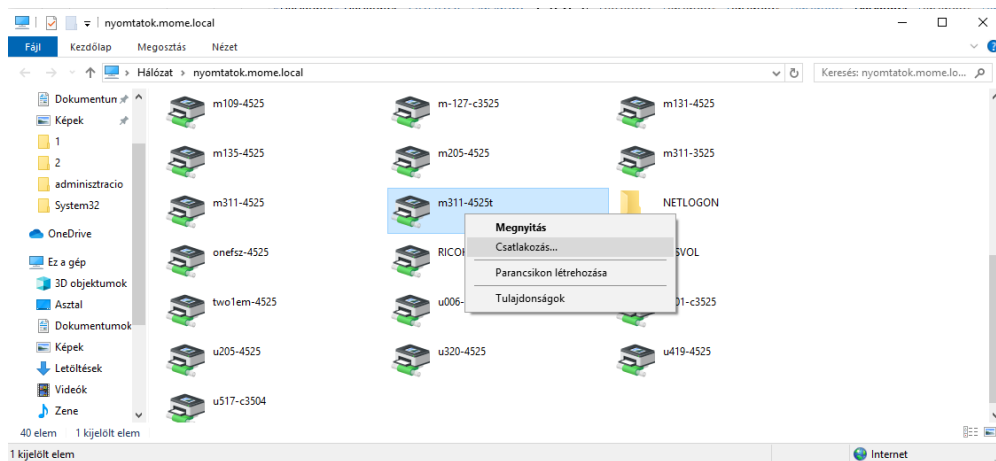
nyomtatok.mome.local

Fájl Kezdőlap Megosztás Nézet

Hálózat > nyomtatok.mome.local

Keresés: nyomtatok.mome.lo...

Dokumentum
Képek
1
2
adminisztracio
System32
OneDrive
Ez a gép
3D objektumok
Asztal
Dokumentumok
Képek
Letöltések
Videók
Zene

m109-4525
m-127-c3525
m131-4525
m135-4525
m205-4525
m311-3525
m311-4525
m311-4525t
NETLOGON
onefsz-4525
RICO
SVOL
two1em-4525
u006-
01-c3525
u205-4525
u320-4525
u419-4525
u517-c3504

Megnyitás
Csatlakozás...
Parancsikon létrehozása
Tulajdonságok

40 elem 1 kijelölt elem

1 kijelölt elem

Internet